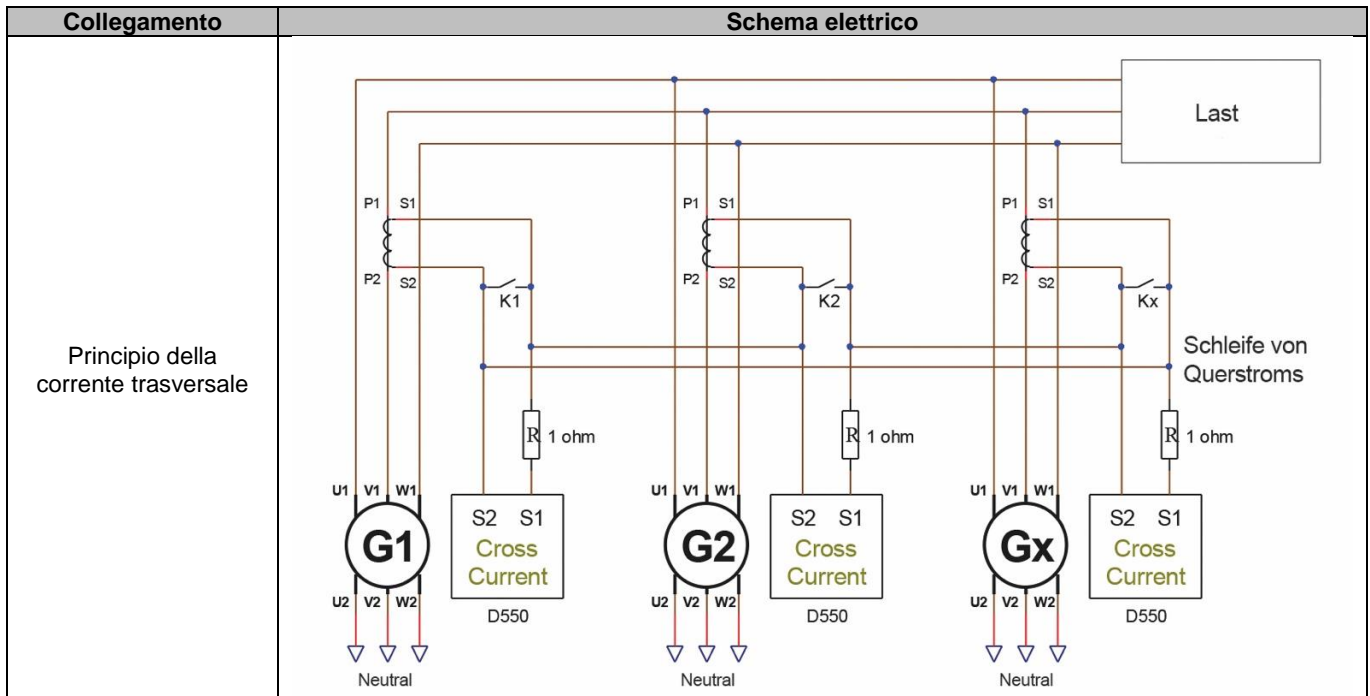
| Collegamento | Schema elettrico |
|---|---|
| Principio della corrente trasversale | Last<br>P1 S1 P2 S2 K1<br>P1 S1 P2 S2 K2<br>P1 S1 P2 S2 Kx<br>Schleife von Querstroms<br>R 1 ohm<br>R 1 ohm<br>R 1 ohm<br>U1 V1 W1 G1 U2 V2 W2<br>S2 S1 Cross Current D550<br>U1 V1 W1 G2 U2 V2 W2<br>S2 S1 Cross Current D550<br>U1 V1 W1 Gx U2 V2 W2<br>S2 S1 Cross Current D550<br>Neutral<br>Neutral<br>Neutral |